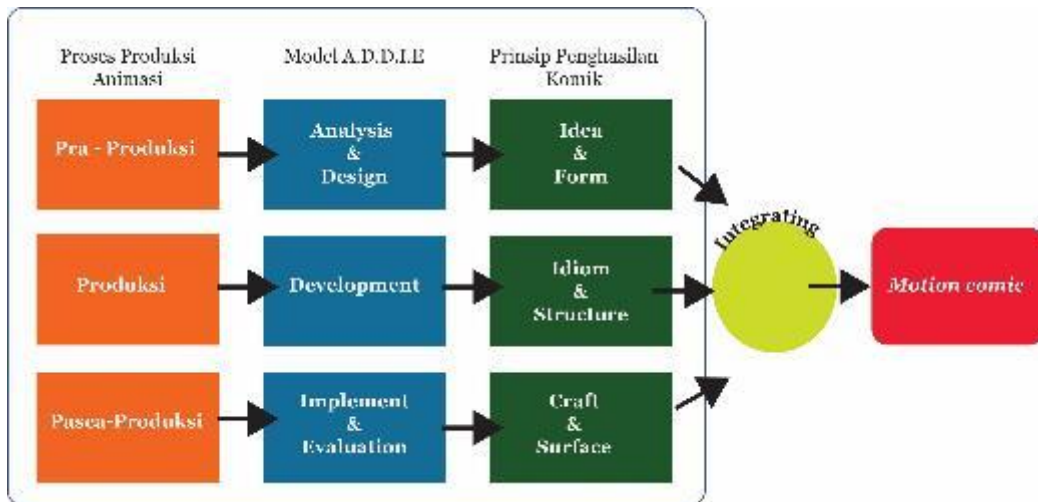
Proses Produksi Animasi

Model A.D.D.I.E

Prinsip Penghasilan Komik

Pra - Produksi

Analysis & Design

Idea & Form

Produksi

Development

Idiom & Structure

Pasca-Produksi

Implement & Evaluation

Craft & Surface

Integrating

Motion comic